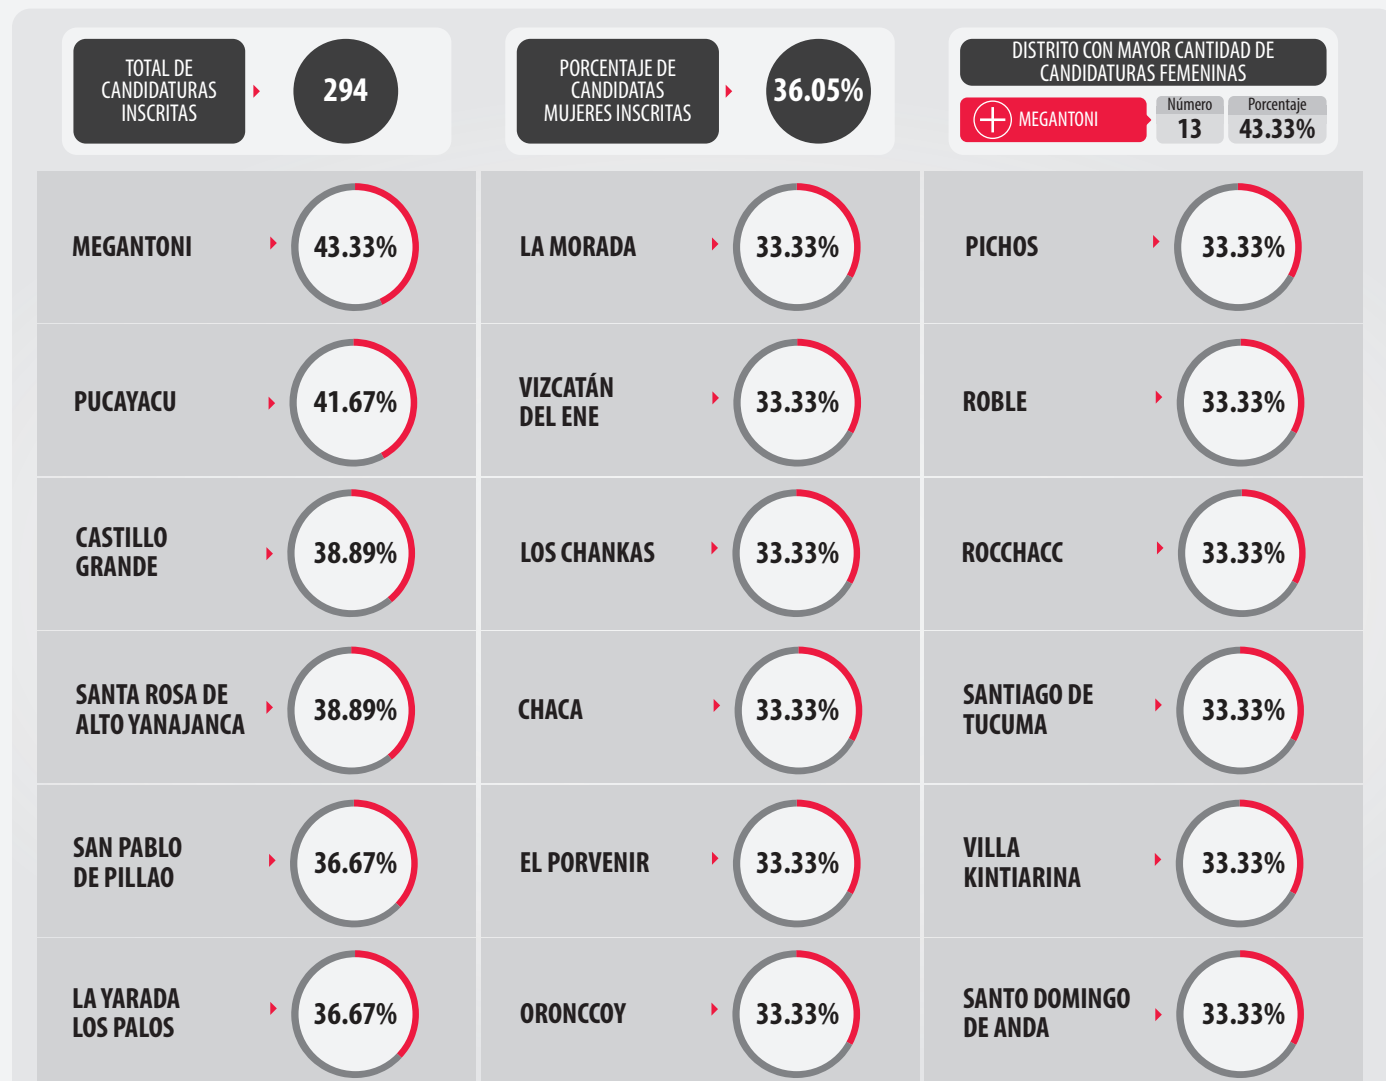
TOTAL DE CANDIDATURAS INSCRITAS

294

PORCENTAJE DE CANDIDATAS MUJERES INSCRITAS

36.05%

DISTRITO CON MAYOR CANTIDAD DE CANDIDATURAS FEMENINAS

MEGANTONI

Número 13

Porcentaje 43.33%

MEGANTONI 43.33%

LA MORADA 33.33%

PICHOS 33.33%

PUCAYACU 41.67%

VIZCATÁN DEL ENE 33.33%

ROBLE 33.33%

CASTILLO GRANDE 38.89%

LOS CHANKAS 33.33%

ROCCHACC 33.33%

SANTA ROSA DE ALTO YANAJANCA 38.89%

CHACA 33.33%

SANTIAGO DE TUCUMA 33.33%

SAN PABLO DE PILLAO 36.67%

EL PORVENIR 33.33%

VILLA KINTIARINA 33.33%

LA YARADA LOS PALOS 36.67%

ORONCCOY 33.33%

SANTO DOMINGO DE ANDA 33.33%